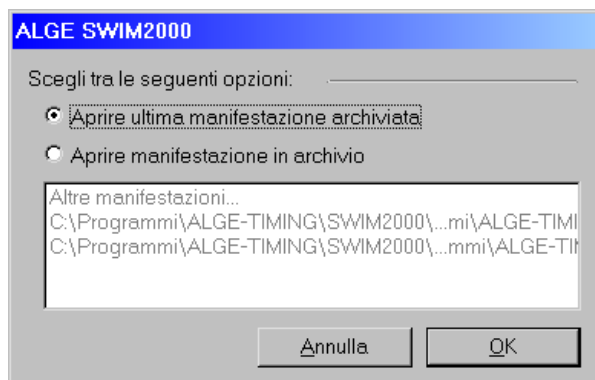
ALGE SWIM2000

Scegli tra le seguenti opzioni:

Aprire ultima manifestazione archiviata

Aprire manifestazione in archivio

Altre manifestazioni...
C:\Programmi\ALGE-TIMING\SWIM2000\...mi\ALGE-TIM
C:\Programmi\ALGE-TIMING\SWIM2000\...mmi\ALGE-TIM

Annulla

OK